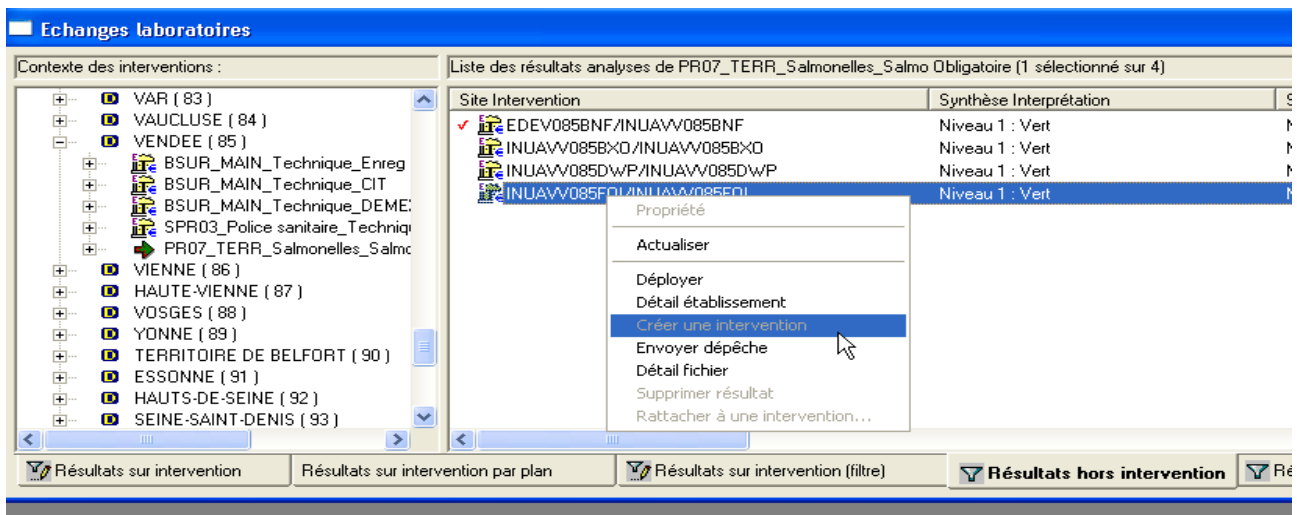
Echanges laboratoires

Contexte des interventions :

VAR ( 83 )
VAUCLUSE ( 84 )
VENDEE ( 85 )
BSUR_MAIN_Technique_Enreg
BSUR_MAIN_Technique_CIT
BSUR_MAIN_Technique_DEME
SPR03_Police sanitaire_Techniq
PR07_TERR_Salmonelles_Salmo
VIENNE ( 86 )
HAUTE-VIENNE ( 87 )
VOSGES ( 88 )
YONNE ( 89 )
TERRITOIRE DE BELFORT ( 90 )
ESSONNE ( 91 )
HAUTS-DE-SEINE ( 92 )
SEINE-SAINT-DENIS ( 93 )

Liste des résultats analyses de PR07_TERR_Salmonelles_Salmo Obligatoire (1 sélectionné sur 4)

| Site Intervention | Synthèse Interprétation | S |
|---|---|---|
| ✓ EDEV085BNF/INUAVV085BNF | Niveau 1 : Vert | N |
| INUAVV085BXO/INUAVV085BXO | Niveau 1 : Vert | N |
| INUAVV085DWP/INUAVV085DWP | Niveau 1 : Vert | N |
| INUAVV085FQI/INUAVV085FQI | Niveau 1 : Vert | N |

Propriété
Actualiser
Déployer
Détail établissement
Créer une intervention
Envoyer dépêche
Détail fichier
Supprimer résultat
Rattacher à une intervention...

Résultats sur intervention | Résultats sur intervention par plan | Résultats sur intervention (filtre) | Résultats hors intervention | Ré